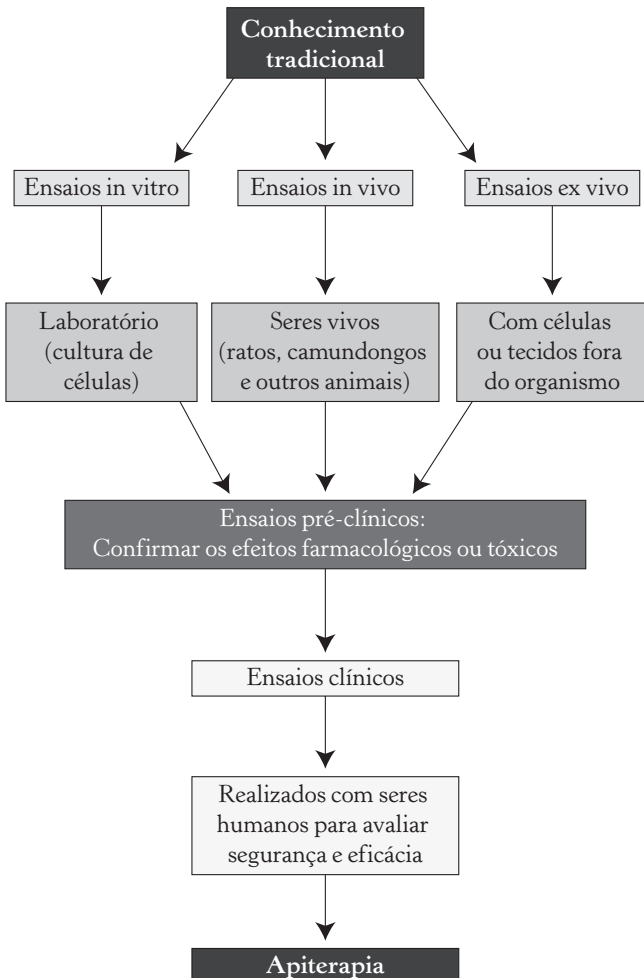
Conhecimento tradicional

Ensaios in vitro

Ensaios in vivo

Ensaios ex vivo

Laboratório (cultura de células)

Seres vivos (ratos, camundongos e outros animais)

Com células ou tecidos fora do organismo

Ensaios pré-clínicos: Confirmar os efeitos farmacológicos ou tóxicos

Ensaios clínicos

Realizados com seres humanos para avaliar segurança e eficácia

Apiterapia